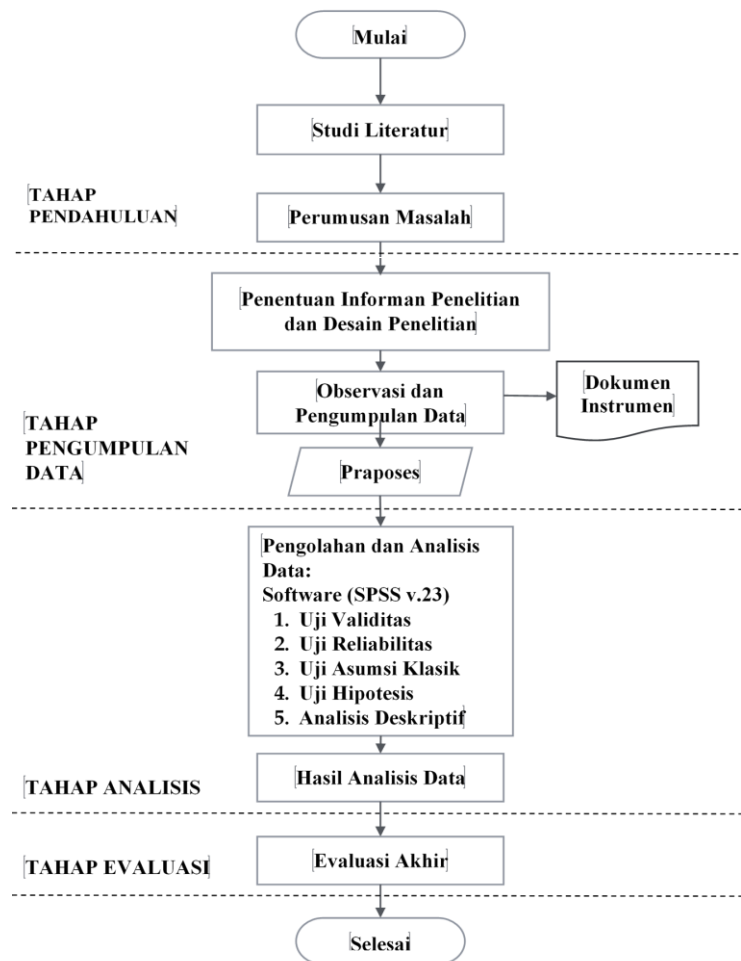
Mulai

Studi Literatur

TAHAP PENDAHULUAN

Perumusan Masalah

Penentuan Informan Penelitian dan Desain Penelitian

Observasi dan Pengumpulan Data

Dokumen Instrumen

TAHAP PENGUMPULAN DATA

Praposes

Pengolahan dan Analisis Data:
Software (SPSS v.23)
1. Uji Validitas
2. Uji Reliabilitas
3. Uji Asumsi Klasik
4. Uji Hipotesis
5. Analisis Deskriptif

TAHAP ANALISIS

Hasil Analisis Data

TAHAP EVALUASI

Evaluasi Akhir

Selesai